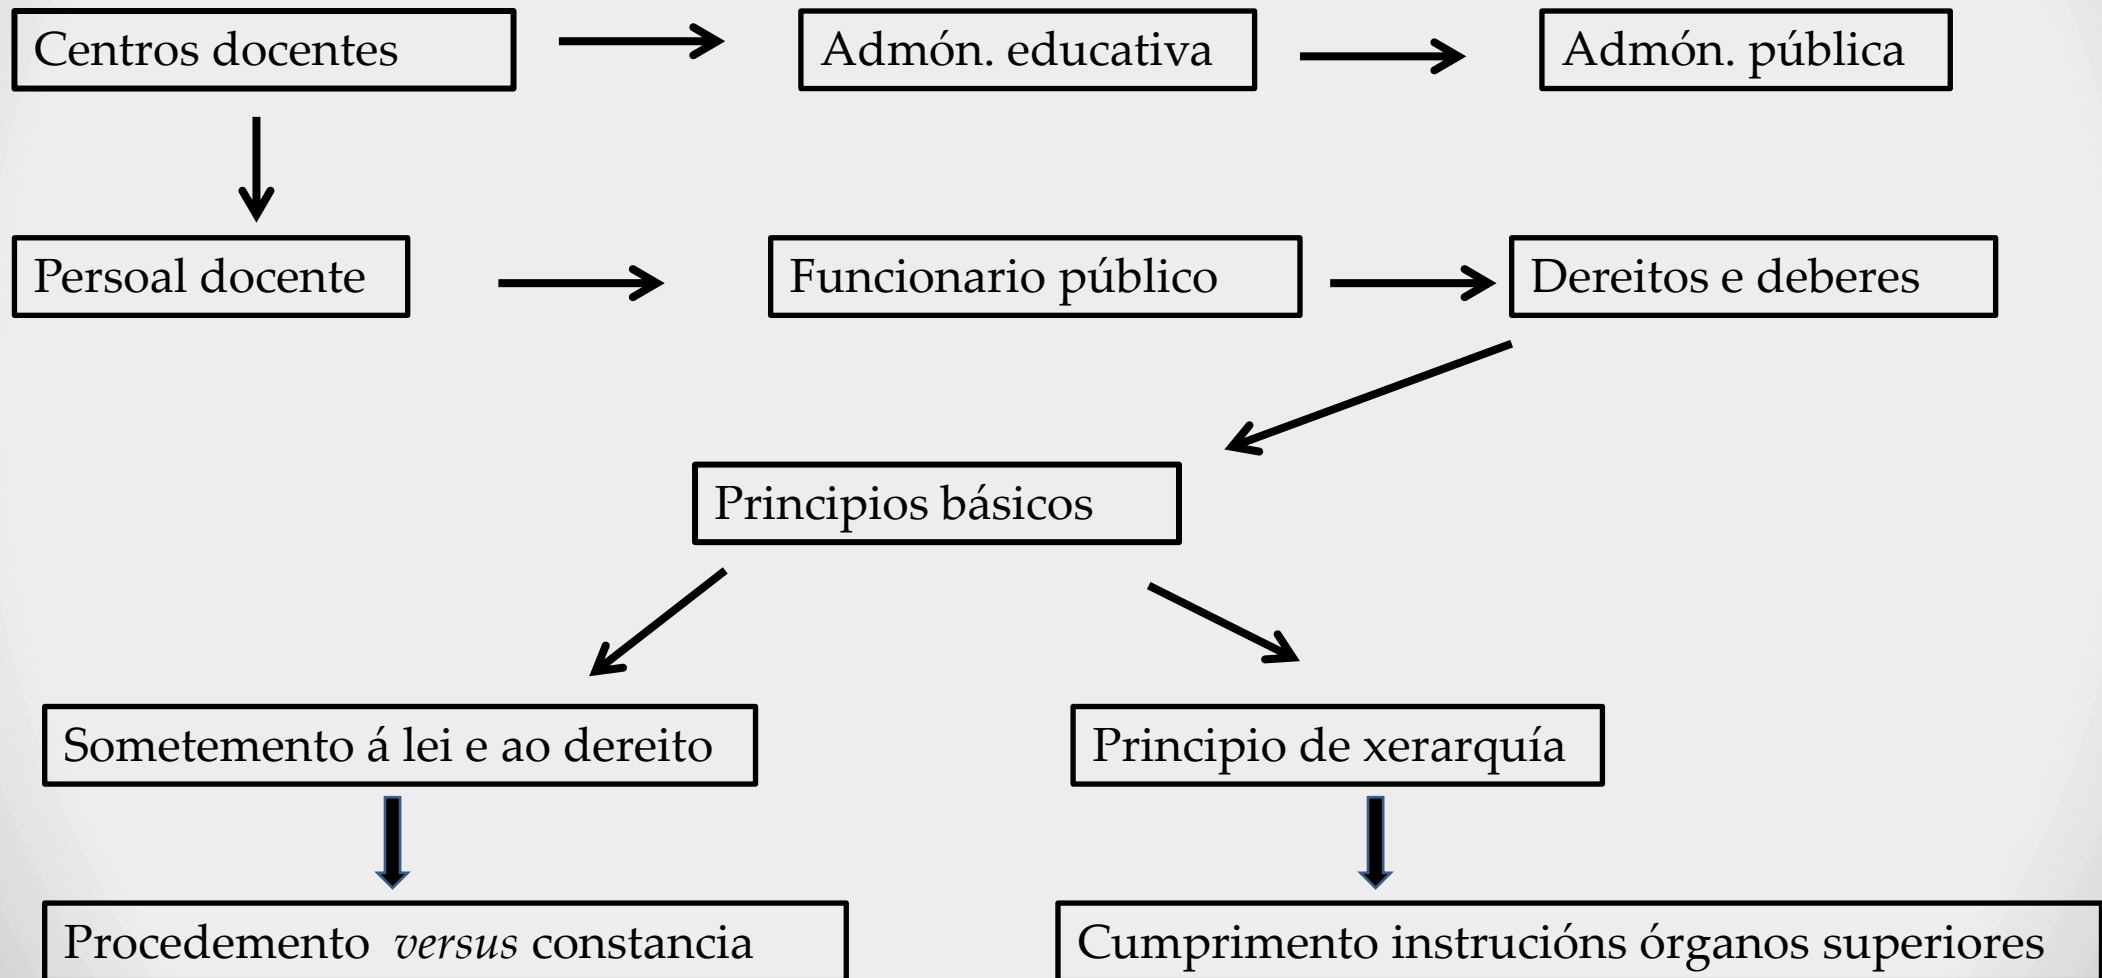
Centros docentes

Admón. educativa

Admón. pública

Persoal docente

Funcionario público

Dereitos e deberes

Principios básicos

Sometemento á lei e ao dereito

Principio de xerarquía

Procedemento *versus* constancia

Cumprimento instrucións órganos superiores